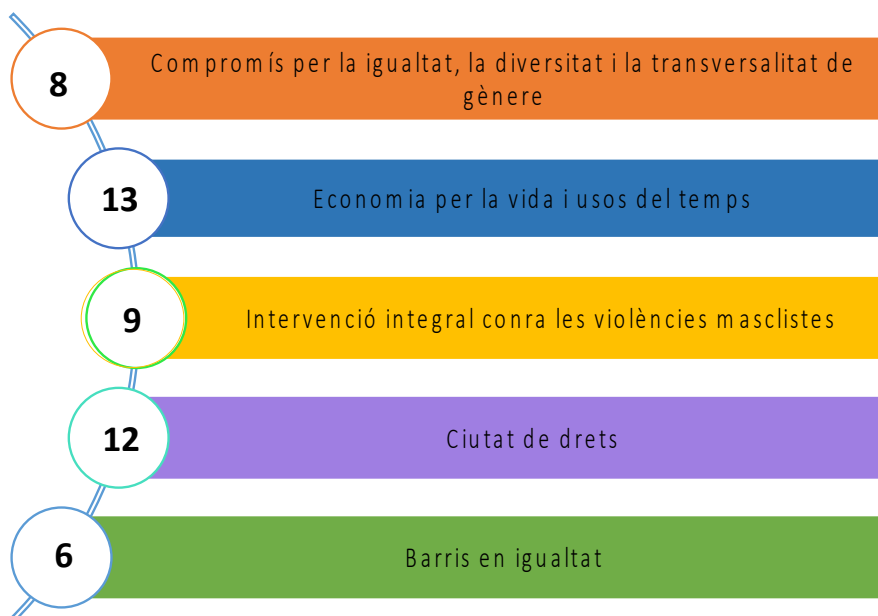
8
Compromís per la igualtat, la diversitat i la transversalitat de gènere

13
Economia per la vida i usos del temps

9
Intervenció integral conra les violències masclistes

12
Ciutat de drets

6
Barris en igualtat